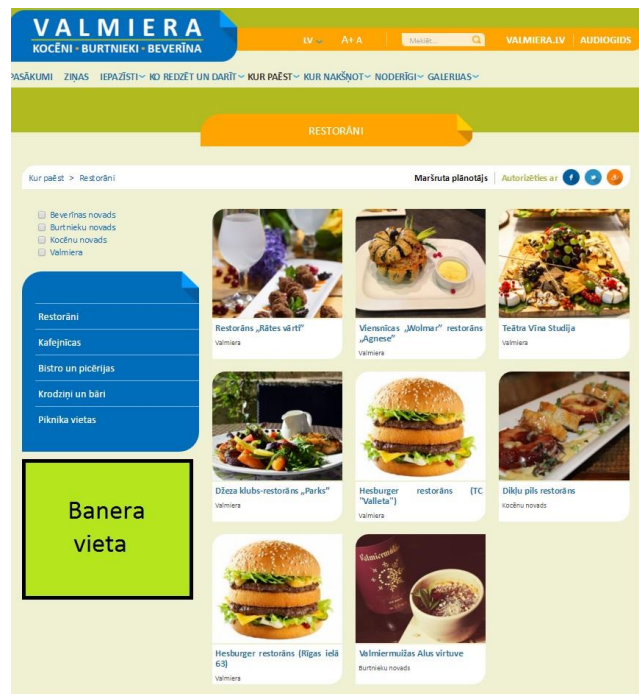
VALMIERA
KOCĒNI • BURTNIEKI • BEVERĪNA

LV A+ A Meklēt... VALMIERA.LV AUDIOGIDS

PASĀKUMI ZIŅAS IEPAZĪSTI KO REDZĒT UN DARĪT KUR PAĒST KUR NAKŠŅOT NODERĪGI GALERIJAS

RESTORĀNI

Kur paēst > Restorāni

Maršruta plānotājs Autorizēties ar

Beverīnas novads
Burtnieku novads
Kocēnu novads
Valmiera

Restorāni
Kafejnīcas
Bistro un picērijas
Krodziņi un bāri
Piknika vietas

Banera vieta

Restorāns „Rātes vārti"
Valmiera

Viesnīcas „Wolmar" restorāns „Agnese"
Valmiera

Teātra Vīna Studija
Valmiera

Džeza klubs-restorāns „Parks"
Valmiera

Hesburger restorāns (TC "Valleta")
Valmiera

Dikļu pils restorāns
Kocēnu novads

Hesburger restorāns (Rīgas ielā 63)
Valmiera

Valmiermuižas Alus virtuve
Burtnieku novads